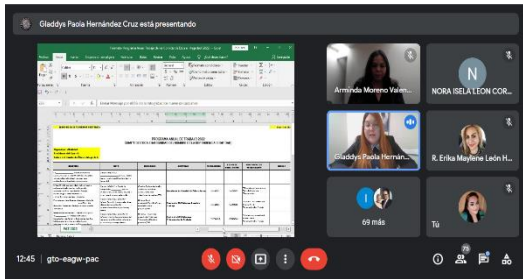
Gladdys Paola Hernández Cruz está presentando

Arminda Moreno Valen...

N

NORA ISELA LEON COR...

Gladdys Paola Hernán...

R. Erika Maylene León H...

69 más

Tú

PROGRAMA ANUAL DE TRABAJO 2021

12:45 | gto-eagw-pac

79